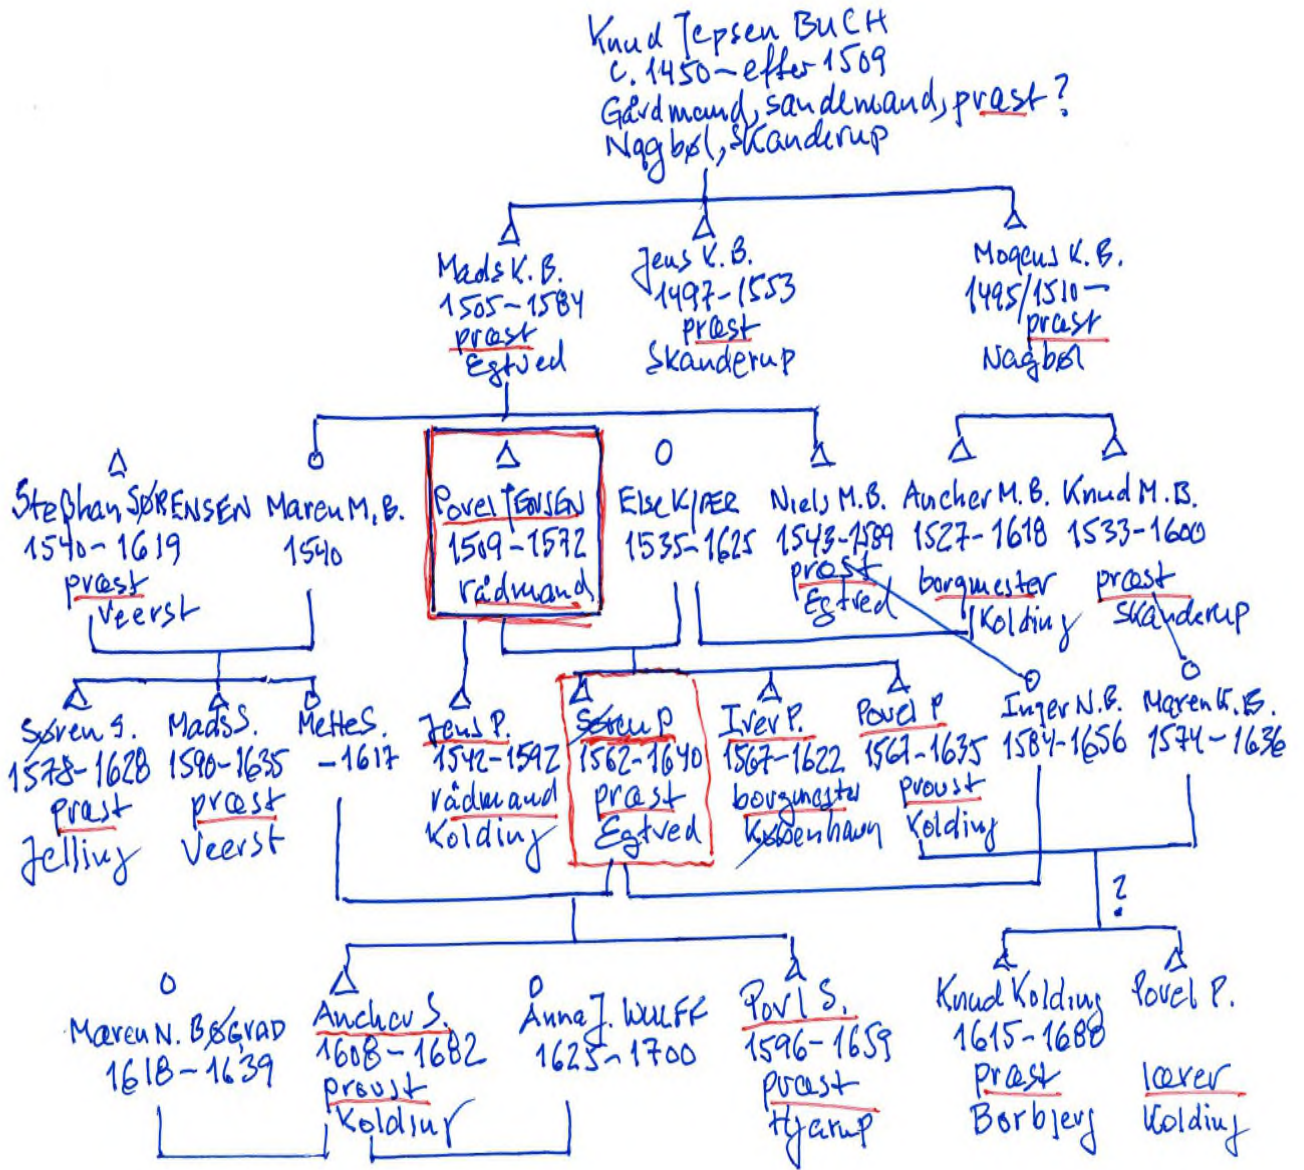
Knud Jepsen BUCH
c. 1450 – efter 1509
Gårdmand, sandemand, præst?
Nagbøl, Skanderup

Mads K.B.
1505 – 1584
præst
Egtved

Jens K.B.
1497 – 1553
præst
Skanderup

Mogens K.B.
1495/1510 –
præst
Nagbøl

Stephan SØRENSEN
1540 – 1619
præst
Veerst

Maren M.B.
1540

Povel JENSEN
1509 – 1572
rådmand

Else KJÆR
1535 – 1625

Niels M.B.
1543 – 1589
præst
Egtved

Ancher M.B.
1527 – 1618
borgmester
Kolding

Knud M.B.
1533 – 1600
præst
Skanderup

Søren S.
1578 – 1628
præst
Jelling

Mads S.
1590 – 1635
præst
Veerst

Mette S.
– 1617

Jens P.
1542 – 1592
rådmand
Kolding

Søren P.
1562 – 1640
præst
Egtved

Iver P.
1567 – 1622
borgmester
København

Povel P.
1567 – 1635
provst
Kolding

Inger N.B.
1584 – 1656

Maren K.B.
1574 – 1636

?

Maren N. BØGVAD
1618 – 1639

Ancher S.
1608 – 1682
provst
Kolding

Anna J. WULFF
1625 – 1700

Povl S.
1596 – 1659
præst
Hjarup

Knud Kolding
1615 – 1688
præst
Borbjerg

Povel P.
lærer
Kolding